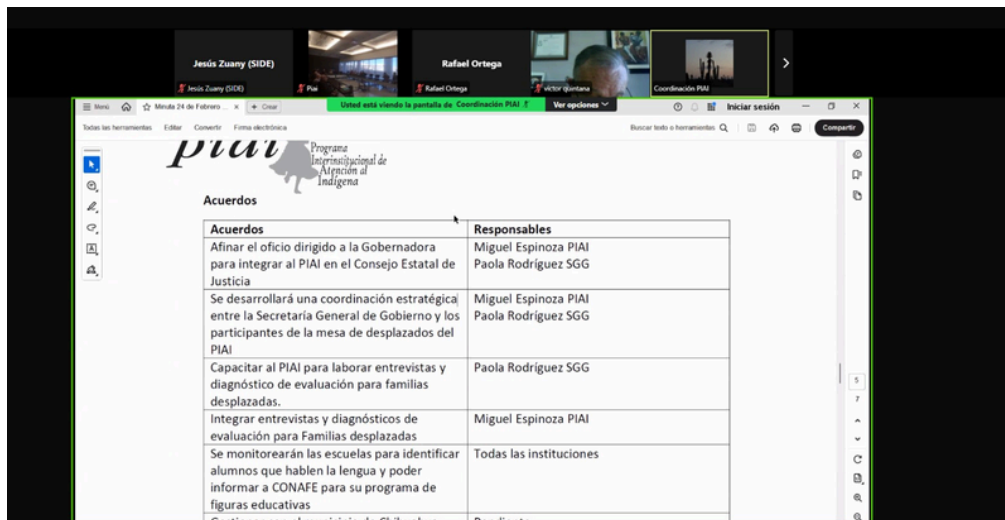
Jesús Zuany (SIDE)
Jesús Zuany (SIDE)
Piai
Rafael Ortega
Rafael Ortega
victor quintana
Coordinación PIAI

Menú
Minuta 24 de Febrero ...
+ Crear
Usted está viendo la pantalla de Coordinación PIAI
Ver opciones
Iniciar sesión
Todas las herramientas Editar Convertir Firma electrónica
Buscar texto o herramientas
Compartir

piai Programa Interinstitucional de Atención al Indígena

Acuerdos

| Acuerdos | Responsables |
|---|---|
| Afinar el oficio dirigido a la Gobernadora para integrar al PIAI en el Consejo Estatal de Justicia | Miguel Espinoza PIAI Paola Rodríguez SGG |
| Se desarrollará una coordinación estratégica entre la Secretaría General de Gobierno y los participantes de la mesa de desplazados del PIAI | Miguel Espinoza PIAI Paola Rodríguez SGG |
| Capacitar al PIAI para laborar entrevistas y diagnóstico de evaluación para familias desplazadas. | Paola Rodríguez SGG |
| Integrar entrevistas y diagnósticos de evaluación para Familias desplazadas | Miguel Espinoza PIAI |
| Se monitorearán las escuelas para identificar alumnos que hablen la lengua y poder informar a CONAFE para su programa de figuras educativas | Todas las instituciones |
| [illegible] | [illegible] |

5
7